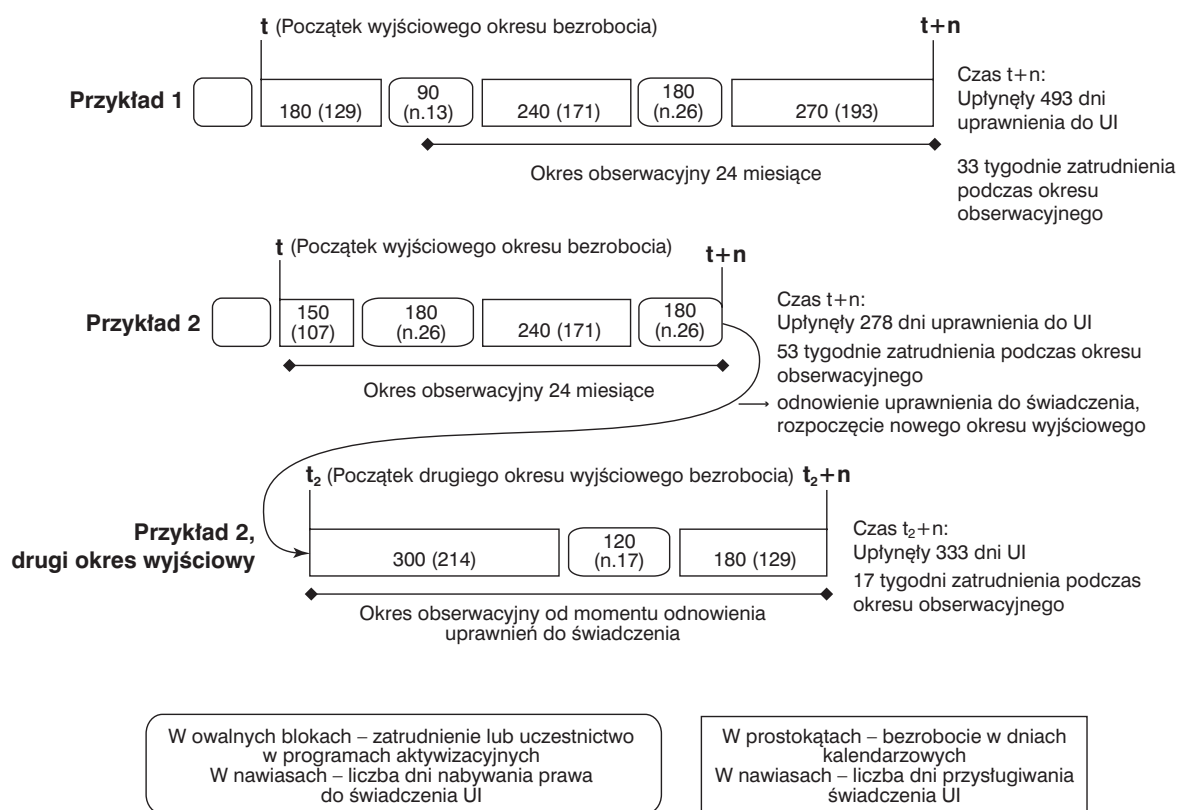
t (Początek wyjściowego okresu bezrobocia)

t+n

Przykład 1

180 (129)

90 (n.13)

240 (171)

180 (n.26)

270 (193)

Czas t+n: Upłynęły 493 dni uprawnienia do UI

Okres obserwacyjny 24 miesiące

33 tygodnie zatrudnienia podczas okresu obserwacyjnego

t (Początek wyjściowego okresu bezrobocia)

t+n

Przykład 2

150 (107)

180 (n.26)

240 (171)

180 (n.26)

Czas t+n: Upłynęły 278 dni uprawnienia do UI

53 tygodnie zatrudnienia podczas okresu obserwacyjnego

Okres obserwacyjny 24 miesiące

odnowienie uprawnienia do świadczenia, rozpoczęcie nowego okresu wyjściowego

$t_2$ (Początek drugiego okresu wyjściowego bezrobocia) $t_2+n$

Przykład 2, drugi okres wyjściowy

300 (214)

120 (n.17)

180 (129)

Czas $t_2$+n: Upłynęły 333 dni UI

17 tygodni zatrudnienia podczas okresu obserwacyjnego

Okres obserwacyjny od momentu odnowienia uprawnień do świadczenia

W owalnych blokach – zatrudnienie lub uczestnictwo w programach aktywizacyjnych
W nawiasach – liczba dni nabywania prawa do świadczenia UI

W prostokątach – bezrobocie w dniach kalendarzowych
W nawiasach – liczba dni przysługiwania świadczenia UI